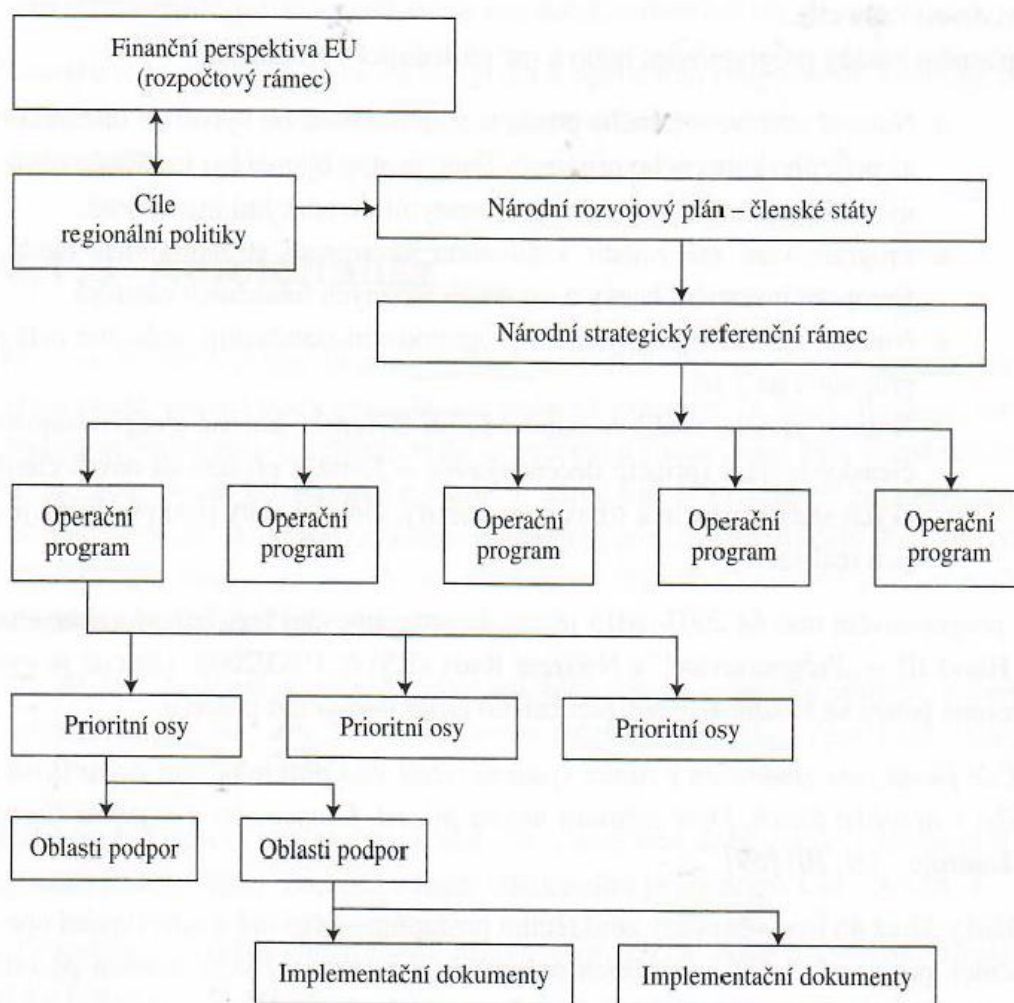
Finanční perspektiva EU
(rozpočtový rámec)

Cíle
regionální politiky

Národní rozvojový plán – členské státy

Národní strategický referenční rámec

Operační program

Operační program

Operační program

Operační program

Operační program

Prioritní osy

Prioritní osy

Prioritní osy

Oblasti podpor

Oblasti podpor

Implementační dokumenty

Implementační dokumenty